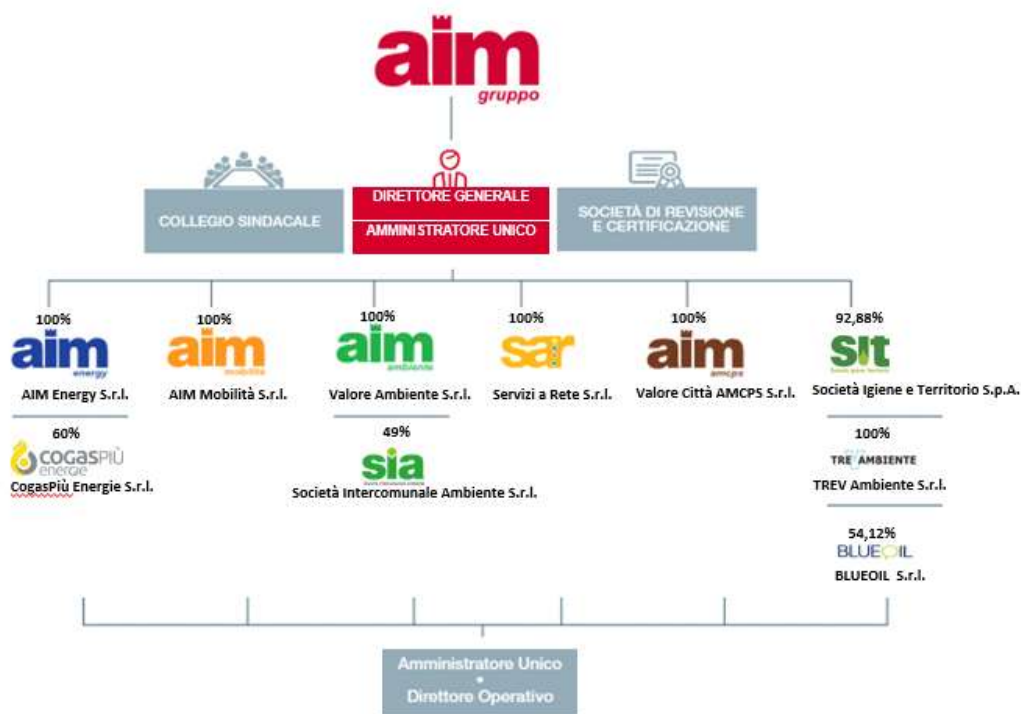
aim
gruppo

COLLEGIO SINDACALE

DIRETTORE GENERALE

AMMINISTRATORE UNICO

SOCIETÀ DI REVISIONE E CERTIFICAZIONE

100%
aim energy
AIM Energy S.r.l.

60%
COGASPIÙ energie
CogasPiù Energie S.r.l.

100%
aim mobilità
AIM Mobilità S.r.l.

100%
aim ambiente
Valore Ambiente S.r.l.

49%
sia
Società Intercomunale Ambiente S.r.l.

100%
sar
Servizi a Rete S.r.l.

100%
aim amcps
Valore Città AMCPS S.r.l.

92,88%
SIT
Società Igiene e Territorio S.p.A.

100%
TRE AMBIENTE
TREV Ambiente S.r.l.

54,12%
BLUEOIL
BLUEOIL S.r.l.

Amministratore Unico
+
Direttore Operativo